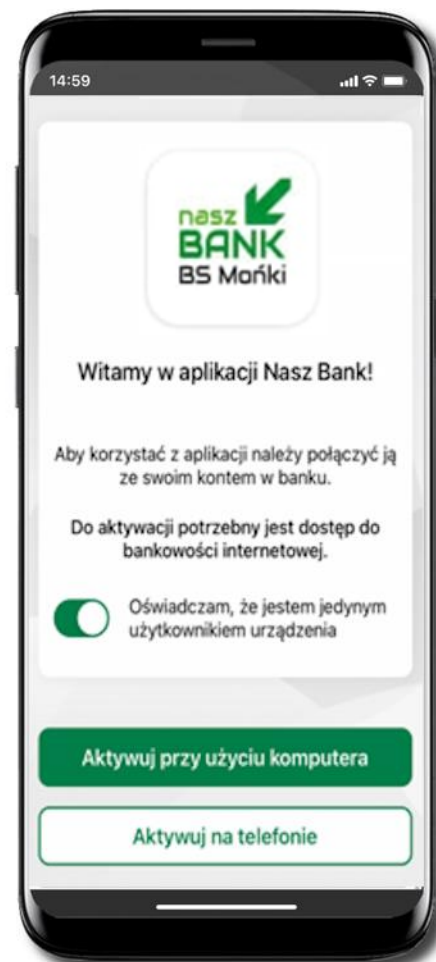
14:59

nasz
BANK
BS Mońki

Witamy w aplikacji Nasz Bank!

Aby korzystać z aplikacji należy połączyć ją ze swoim kontem w banku.

Do aktywacji potrzebny jest dostęp do bankowości internetowej.

Oświadczam, że jestem jedynym użytkownikiem urządzenia

Aktywuj przy użyciu komputera

Aktywuj na telefonie